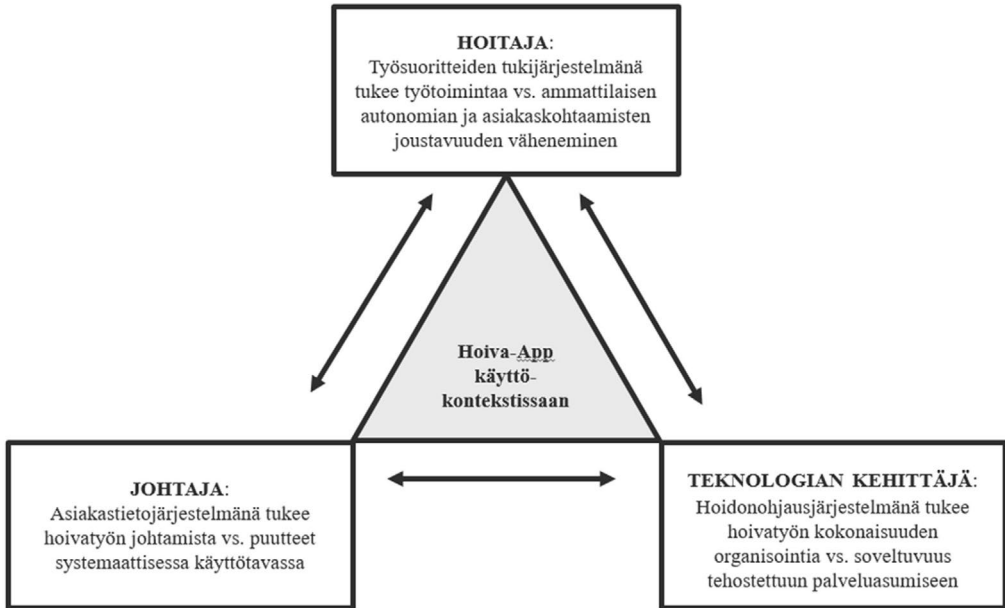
HOITAJA:
Työsuoritteiden tukijärjestelmänä tukee työtoimintaa vs. ammattilaisen autonomian ja asiakaskohtaamisten joustavuuden väheneminen

Hoiva-App käyttökontekstissaan

JOHTAJA:
Asiakastietojärjestelmänä tukee hoivatyön johtamista vs. puutteet systemaattisessa käyttötavassa

TEKNOLOGIAN KEHITTÄJÄ:
Hoidonohjausjärjestelmänä tukee hoivatyön kokonaisuuden organisointia vs. soveltuvuus tehostettuun palveluasumiseen